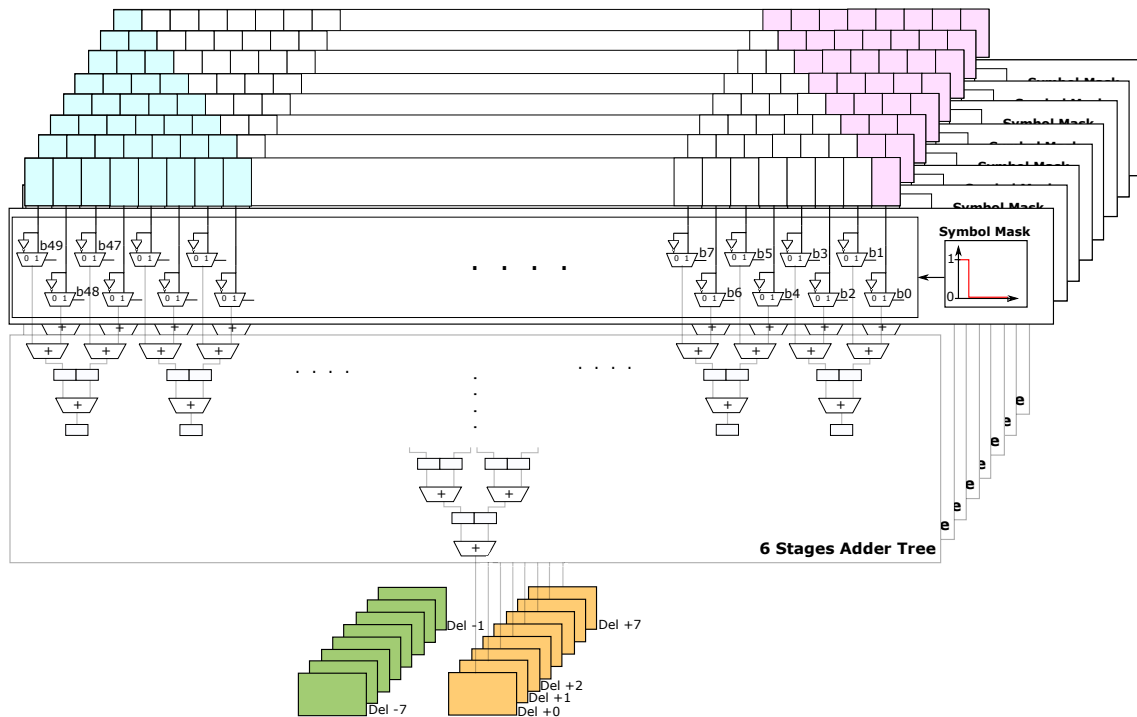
Symbol Mask
Symbol Mask
Symbol Mask
Symbol Mask
Symbol Mask
Symbol Mask
Symbol Mask
b49 b47 b48 b7 b5 b3 b1 b6 b4 b2 b0
0 1
. . . .
1
0
. . . .
. . . .
6 Stages Adder Tree
Del -1
Del -7
Del +7
Del +2
Del +1
Del +0